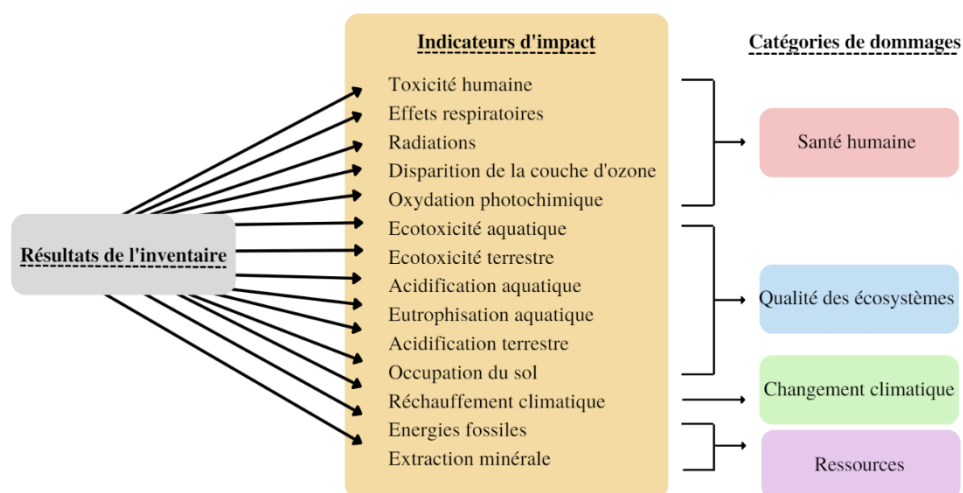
Résultats de l'inventaire

Indicateurs d'impact

Toxicité humaine
Effets respiratoires
Radiations
Disparition de la couche d'ozone
Oxydation photochimique
Ecotoxicité aquatique
Ecotoxicité terrestre
Acidification aquatique
Eutrophisation aquatique
Acidification terrestre
Occupation du sol
Réchauffement climatique
Energies fossiles
Extraction minérale

Catégories de dommages

Santé humaine

Qualité des écosystèmes

Changement climatique

Ressources